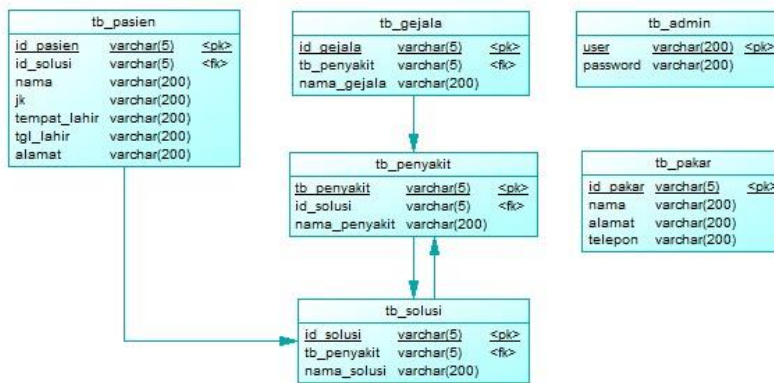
tb_pasien

| id_pasien | varchar(5) | <pk> |
|---|---|---|
| id_solusi | varchar(5) | <fk> |
| nama | varchar(200) | |
| jk | varchar(200) | |
| tempat_lahir | varchar(200) | |
| tgl_lahir | varchar(200) | |
| alamat | varchar(200) | |

tb_gejala

| id_gejala | varchar(5) | <pk> |
|---|---|---|
| tb_penyakit | varchar(5) | <fk> |
| nama_gejala | varchar(200) | |

tb_admin

| user | varchar(200) | <pk> |
|---|---|---|
| password | varchar(200) | |

tb_penyakit

| tb_penyakit | varchar(5) | <pk> |
|---|---|---|
| id_solusi | varchar(5) | <fk> |
| nama_penyakit | varchar(200) | |

tb_pakar

| id_pakar | varchar(5) | <pk> |
|---|---|---|
| nama | varchar(200) | |
| alamat | varchar(200) | |
| telepon | varchar(200) | |

tb_solusi

| id_solusi | varchar(5) | <pk> |
|---|---|---|
| tb_penyakit | varchar(5) | <fk> |
| nama_solusi | varchar(200) | |